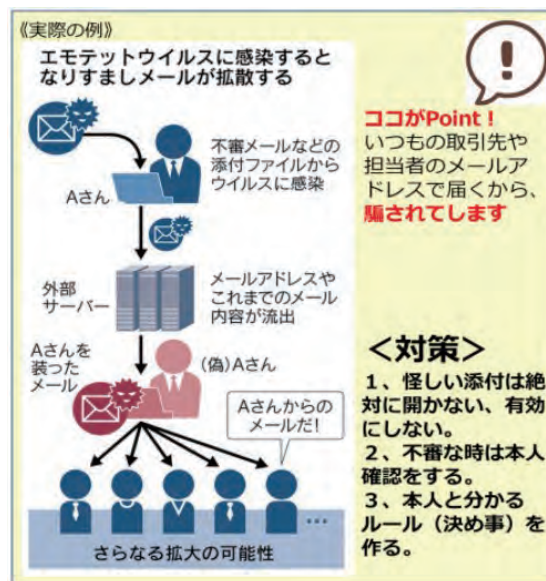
《実際の例》

エモテットウイルスに感染するとなりすましメールが拡散する

不審メールなどの添付ファイルからウイルスに感染

Aさん

外部サーバー

メールアドレスやこれまでのメール内容が流出

Aさんを装ったメール

(偽)Aさん

Aさんからのメールだ!

さらなる拡大の可能性

!

ココがPoint！
いつもの取引先や担当者のメールアドレスで届くから、騙されてします

＜対策＞

1、怪しい添付は絶対に開かない、有効にしない。
2、不審な時は本人確認をする。
3、本人と分かるルール（決め事）を作る。